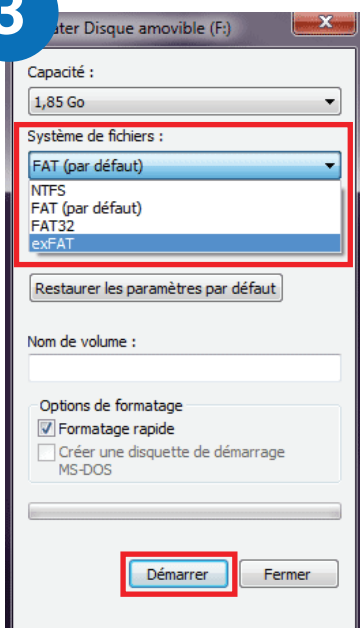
3

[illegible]ater Disque amovible (F:)

Capacité :

1,85 Go

Système de fichiers :

FAT (par défaut)

NTFS
FAT (par défaut)
FAT32
exFAT

Restaurer les paramètres par défaut

Nom de volume :

Options de formatage

Formatage rapide

Créer une disquette de démarrage MS-DOS

Démarrer

Fermer